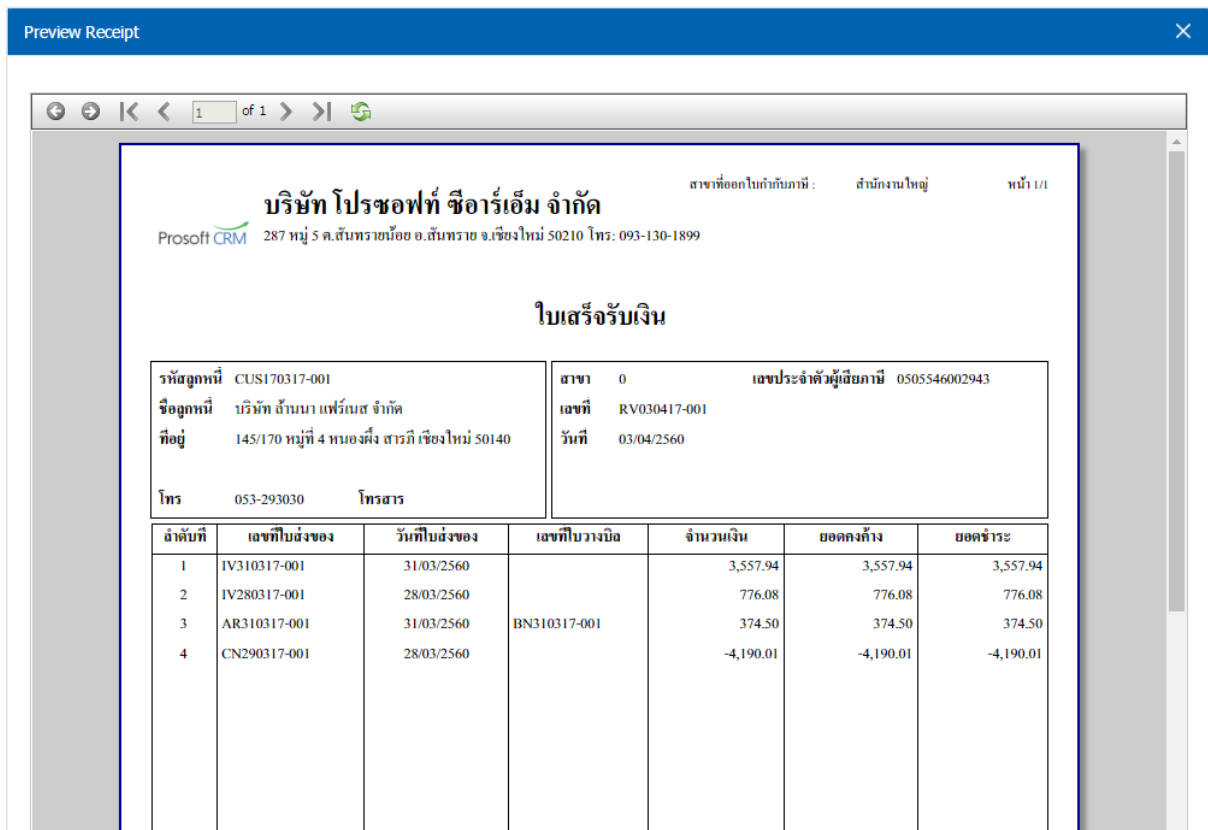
Preview Receipt

1 of 1

สาขาที่ออกใบกำกับภาษี : สำนักงานใหญ่ หน้า 1/1

บริษัท โปรซอฟท์ ซีอาร์เอ็ม จำกัด

Prosoft CRM 287 หมู่ 5 ต.สันทรายน้อย อ.สันทราย จ.เชียงใหม่ 50210 โทร: 093-130-1899

ใบเสร็จรับเงิน

รหัสลูกหนี้ CUS170317-001
ชื่อลูกหนี้ บริษัท ล้านนา แฟร์เนส จำกัด
ที่อยู่ 145/170 หมู่ที่ 4 หนองผึ้ง สารภี เชียงใหม่ 50140
โทร 053-293030 โทรสาร

สาขา 0 เลขประจำตัวผู้เสียภาษี 0505546002943
เลขที่ RV030417-001
วันที่ 03/04/2560

| ลำดับที่ | เลขที่ใบส่งของ | วันที่ใบส่งของ | เลขที่ใบวางบิล | จำนวนเงิน | ยอดคงค้าง | ยอดชำระ |
|---|---|---|---|---|---|---|
| 1 | IV310317-001 | 31/03/2560 | | 3,557.94 | 3,557.94 | 3,557.94 |
| 2 | IV280317-001 | 28/03/2560 | | 776.08 | 776.08 | 776.08 |
| 3 | AR310317-001 | 31/03/2560 | BN310317-001 | 374.50 | 374.50 | 374.50 |
| 4 | CN290317-001 | 28/03/2560 | | -4,190.01 | -4,190.01 | -4,190.01 |